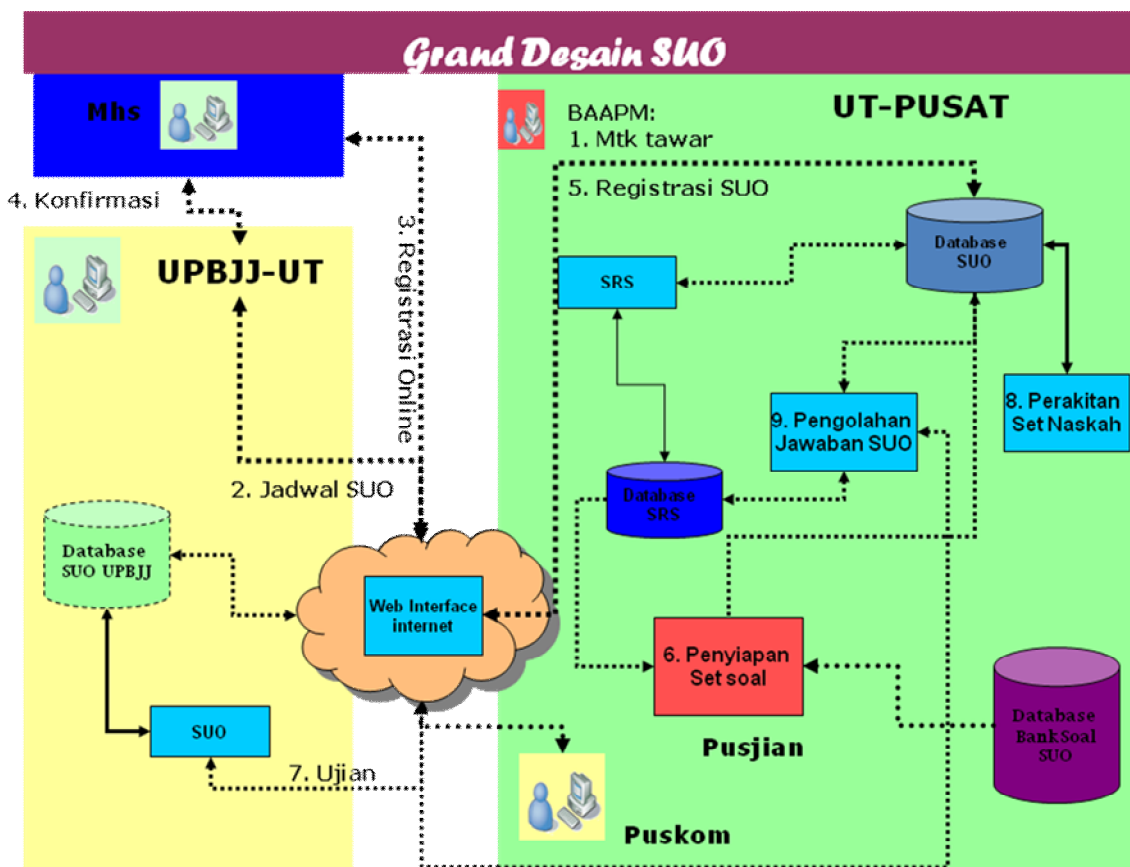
Grand Desain SUO

Mhs

4. Konfirmasi

UPBJJ-UT

3. Registrasi Online

2. Jadwal SUO

Database SUO UPBJJ

Web Interface internet

SUO

7. Ujian

BAAPM:
1. Mtk tawar
5. Registrasi SUO

UT-PUSAT

Database SUO

SRS

9. Pengolahan Jawaban SUO

8. Perakitan Set Naskah

Database SRS

6. Penyiapan Set soal

Database BankSoal SUO

Pusjian

Puskom